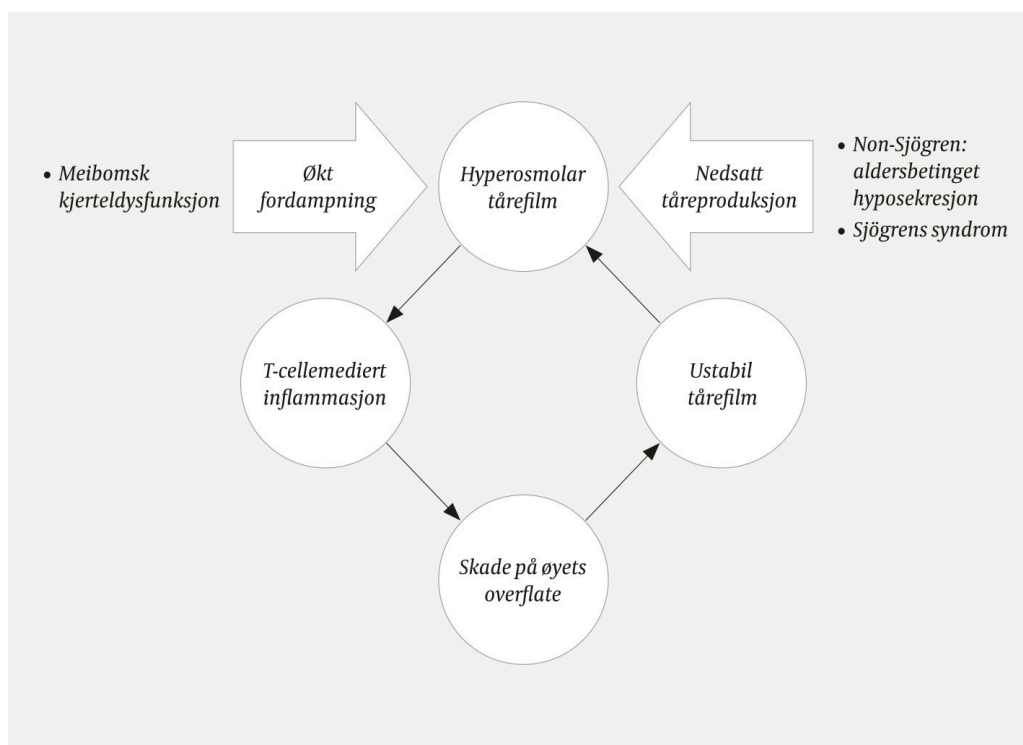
• Meibomsk kjerteldysfunksjon

Økt fordampning

Hyperosmolar tårefilm

Nedsatt tåreproduksjon

• Non-Sjögren: aldersbetinget hyposekresjon
• Sjögrens syndrom

T-cellemediert inflammasjon

Ustabil tårefilm

Skade på øyets overflate